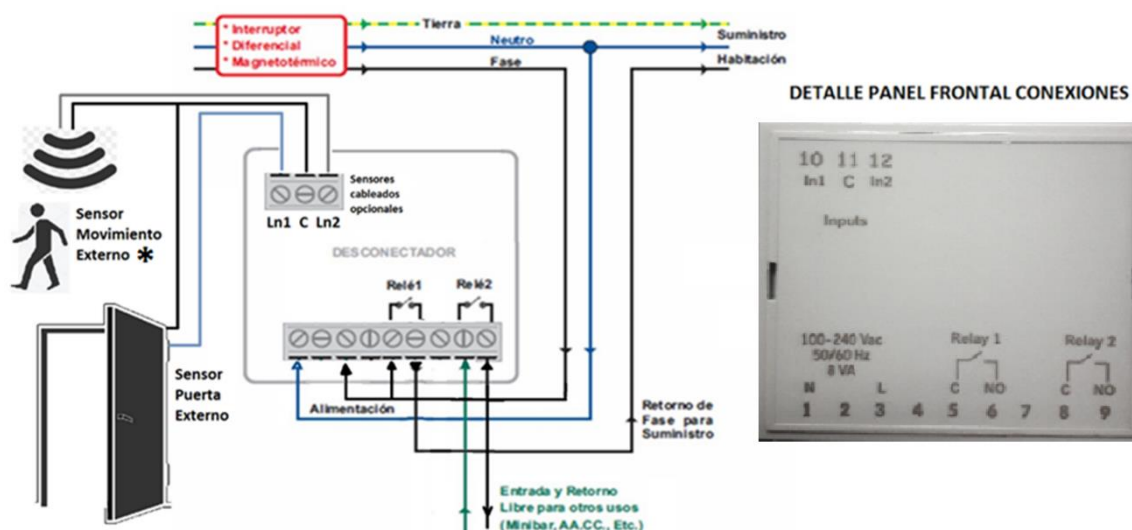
* Interruptor
* Diferencial
* Magnetotérmico

Tierra
Neutro
Fase

Suministro
Habitación

DETALLE PANEL FRONTAL CONEXIONES

Sensor
Movimiento
Externo *

Sensores
cableados
opcionales

Ln1 C Ln2

DESCONECTADOR

Relé1 Relé2

Sensor
Puerta
Externo

Alimentación

Retorno de
Fase para
Suministro

Entrada y Retorno
Libre para otros usos
(Minibar, AA.CC., Etc.)

10 11 12
In1 C In2

Inputs

100-240 Vac
50/60 Hz
8 VA

Relay 1

Relay 2

N L C NO C NO

1 2 3 4 5 6 7 8 9